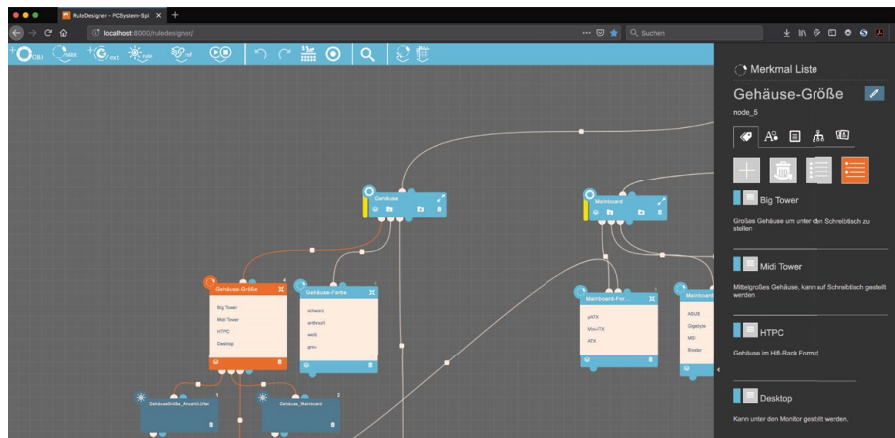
RuleDesigner - PCSystem-Spi

localhost:8000/ruledesigner/

Suchen

OBJ mtrx ext. rule ref

Merkmal Liste

Gehäuse-Größe

node_5

Big Tower

Großes Gehäuse um unter den Schreibtisch zu stellen

Midi Tower

Mittelgroßes Gehäuse, kann auf Schreibtisch gestellt werden

HTPC

Gehäuse im Hifi-Rack Format

Desktop

Kann unter den Monitor gestellt werden.

Gehäuse

Mainboard

Gehäuse-Größe

Big Tower

Midi Tower

HTPC

Desktop

Gehäuse-Farbe

schwarz

anthrazit

weiß

grau

Mainboard-For

µATX

Mini-ITX

ATX

Mainboard

ASUS

Gigabyte

MSI

Biostar

GehäuseGröße_AnzahlLüfter

Gehäuse_Mainboard